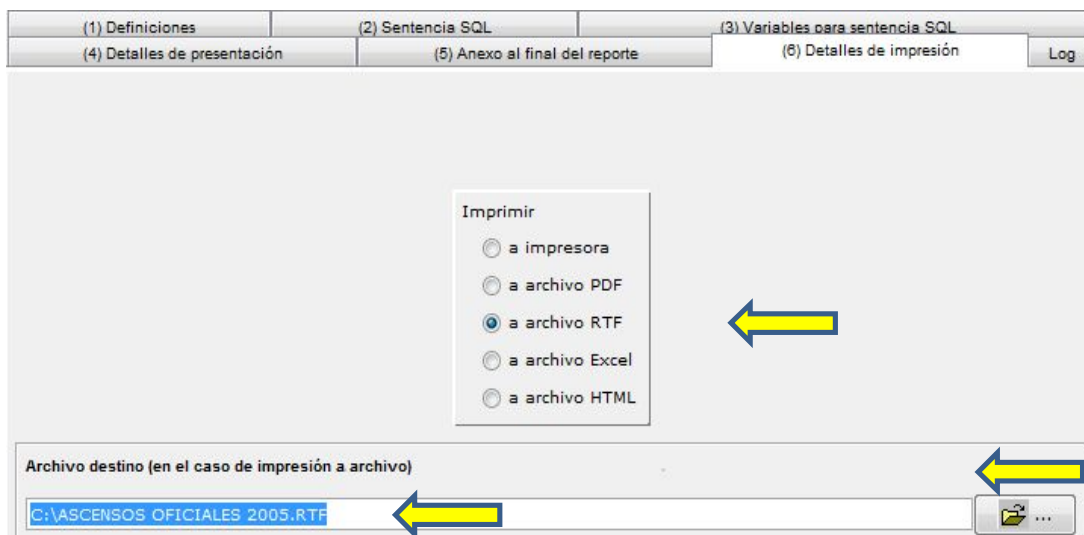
(1) Definiciones
(2) Sentencia SQL
(3) Variables para sentencia SQL
(4) Detalles de presentación
(5) Anexo al final del reporte
(6) Detalles de impresión
Log

Imprimir
a impresora
a archivo PDF
a archivo RTF
a archivo Excel
a archivo HTML

Archivo destino (en el caso de impresión a archivo)
C:\ASCENSOS OFICIALES 2005.RTF
...